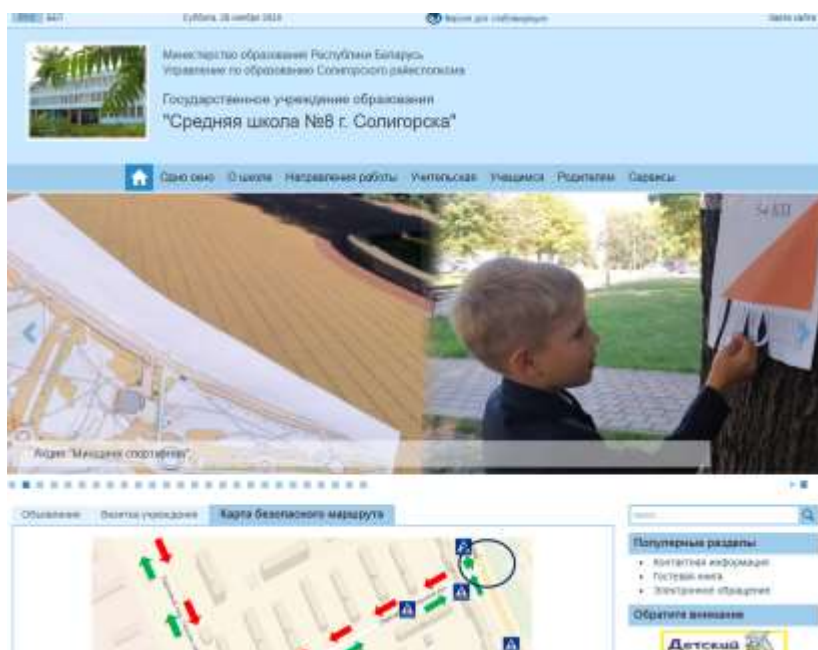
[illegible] 847 Суббота, 26 ноября 2016 Версия для слабовидящих Карта сайта

Министерство образования Республики Беларусь
Управление по образованию Солигорского райисполкома

Государственное учреждение образования
"Средняя школа №8 г. Солигорска"

Одно окно О школе Направления работы Учительская Учащимся Родителям Сервисы

Акция "Минщина спортивная"

Объявление Визитка учреждения Карта безопасного маршрута

Популярные разделы
• Контактная информация
• Гостевая книга
• Электронное обращение

Обратите внимание

Детский